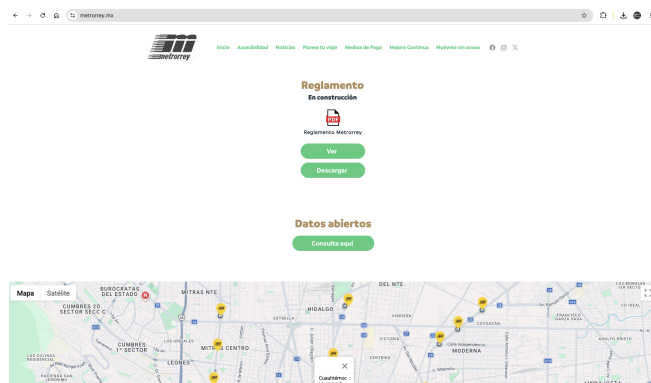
metrorrey.mx

metrorrey

Inicio Accesibilidad Noticias Planea tu viaje Medios de Pago Mejora Continua Muévete sin acoso

Reglamento

En construcción

PDF

Reglamento Metrorrey

Ver

Descargar

Datos abiertos

Consulta aquí

Mapa Satélite

BUROCRATAS DEL ESTADO

CUMBRES 2O. SECTOR SECC C

MITRAS NTE

DEL NTE

HIDALGO

CUMBRES 1° SECTOR

MITRAS CENTRO

LEONES

VICTORIA

MODERNA

Cuauhtémoc

LAS COLINAS RESIDENCIAL